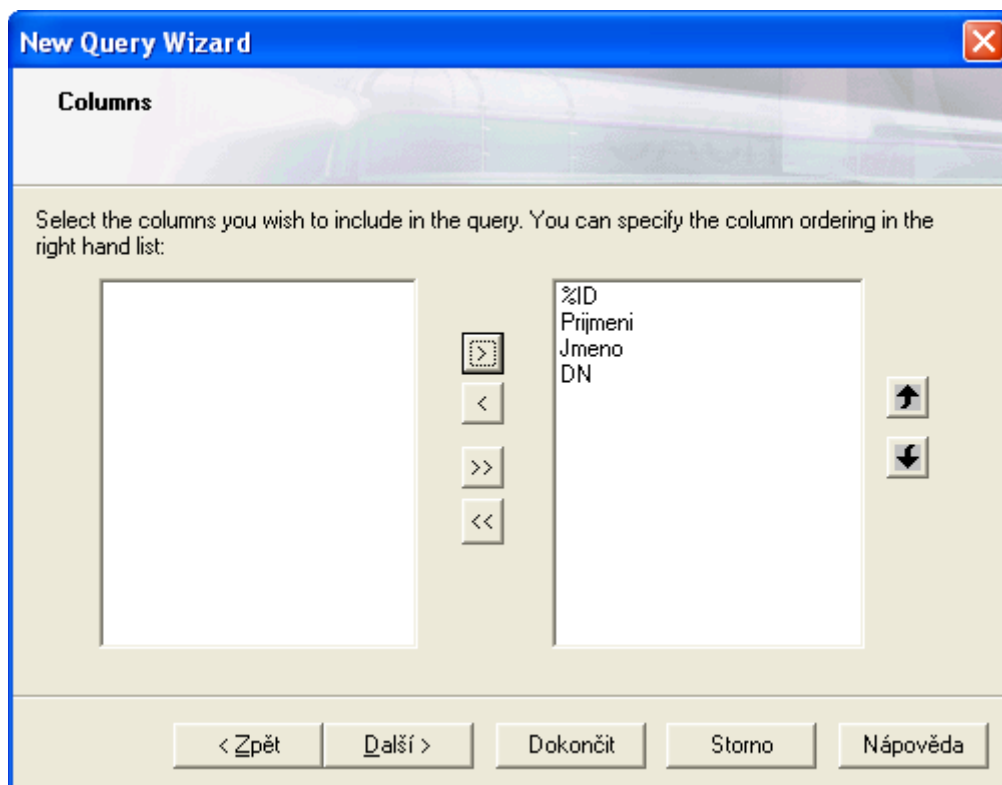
New Query Wizard

Columns

Select the columns you wish to include in the query. You can specify the column ordering in the right hand list:

%ID
Prijmeni
Jmeno
DN

>
<
>>
<<

< Zpět
Další >
Dokončit
Storno
Nápověda